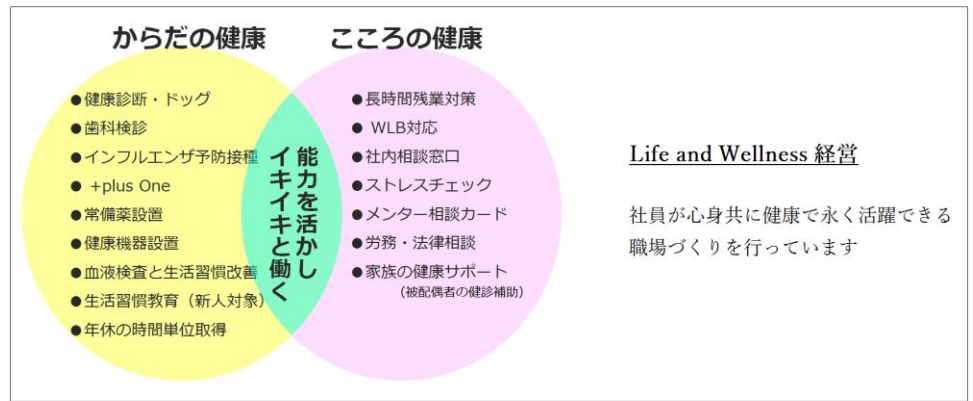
からだの健康

●健康診断・ドッグ
●歯科検診
●インフルエンザ予防接種
● +plus One
●常備薬設置
●健康機器設置
●血液検査と生活習慣改善
●生活習慣教育（新人対象）
●年休の時間単位取得

能力を活かし
イキイキと働く

こころの健康

●長時間残業対策
● WLB対応
●社内相談窓口
●ストレスチェック
●メンター相談カード
●労務・法律相談
●家族の健康サポート
（被配偶者の健診補助）

Life and Wellness 経営

社員が心身共に健康で永く活躍できる職場づくりを行っています